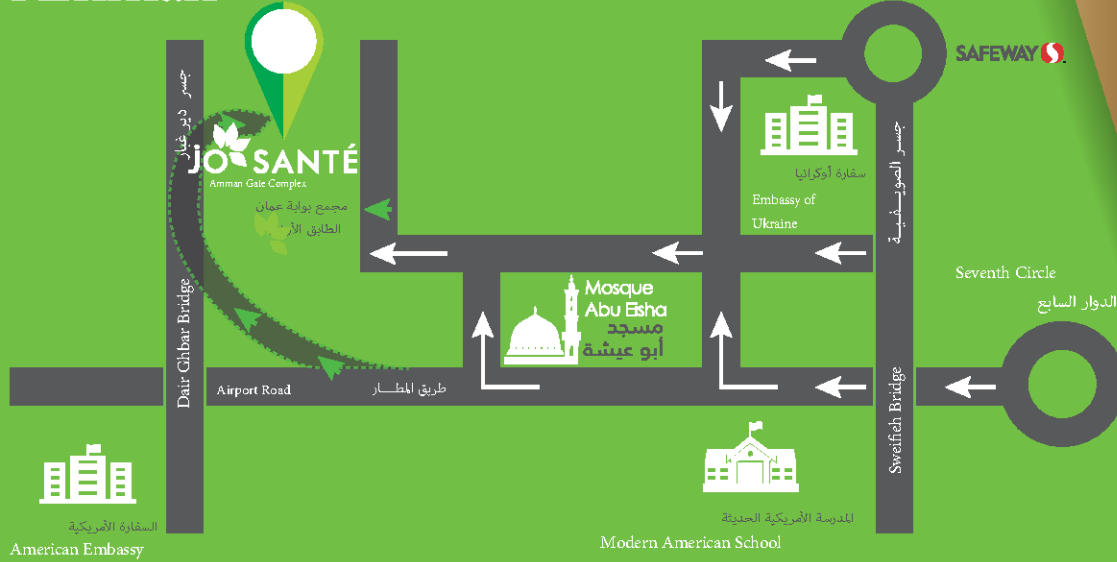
JO SANTÉ
Amman Gate Complex
مجمع بوابة عمان
الطابق الأرضي
جسر دير غبار
Dair Ghbar Bridge
SAFEWAY
سفارة أوكرانيا
Embassy of Ukraine
جسر الصويفية
Sweifieh Bridge
Seventh Circle
الدوار السابع
Mosque Abu Eisha
مسجد أبو عيشة
Airport Road
طريق المطار
السفارة الأمريكية
American Embassy
المدرسة الأمريكية الحديثة
Modern American School